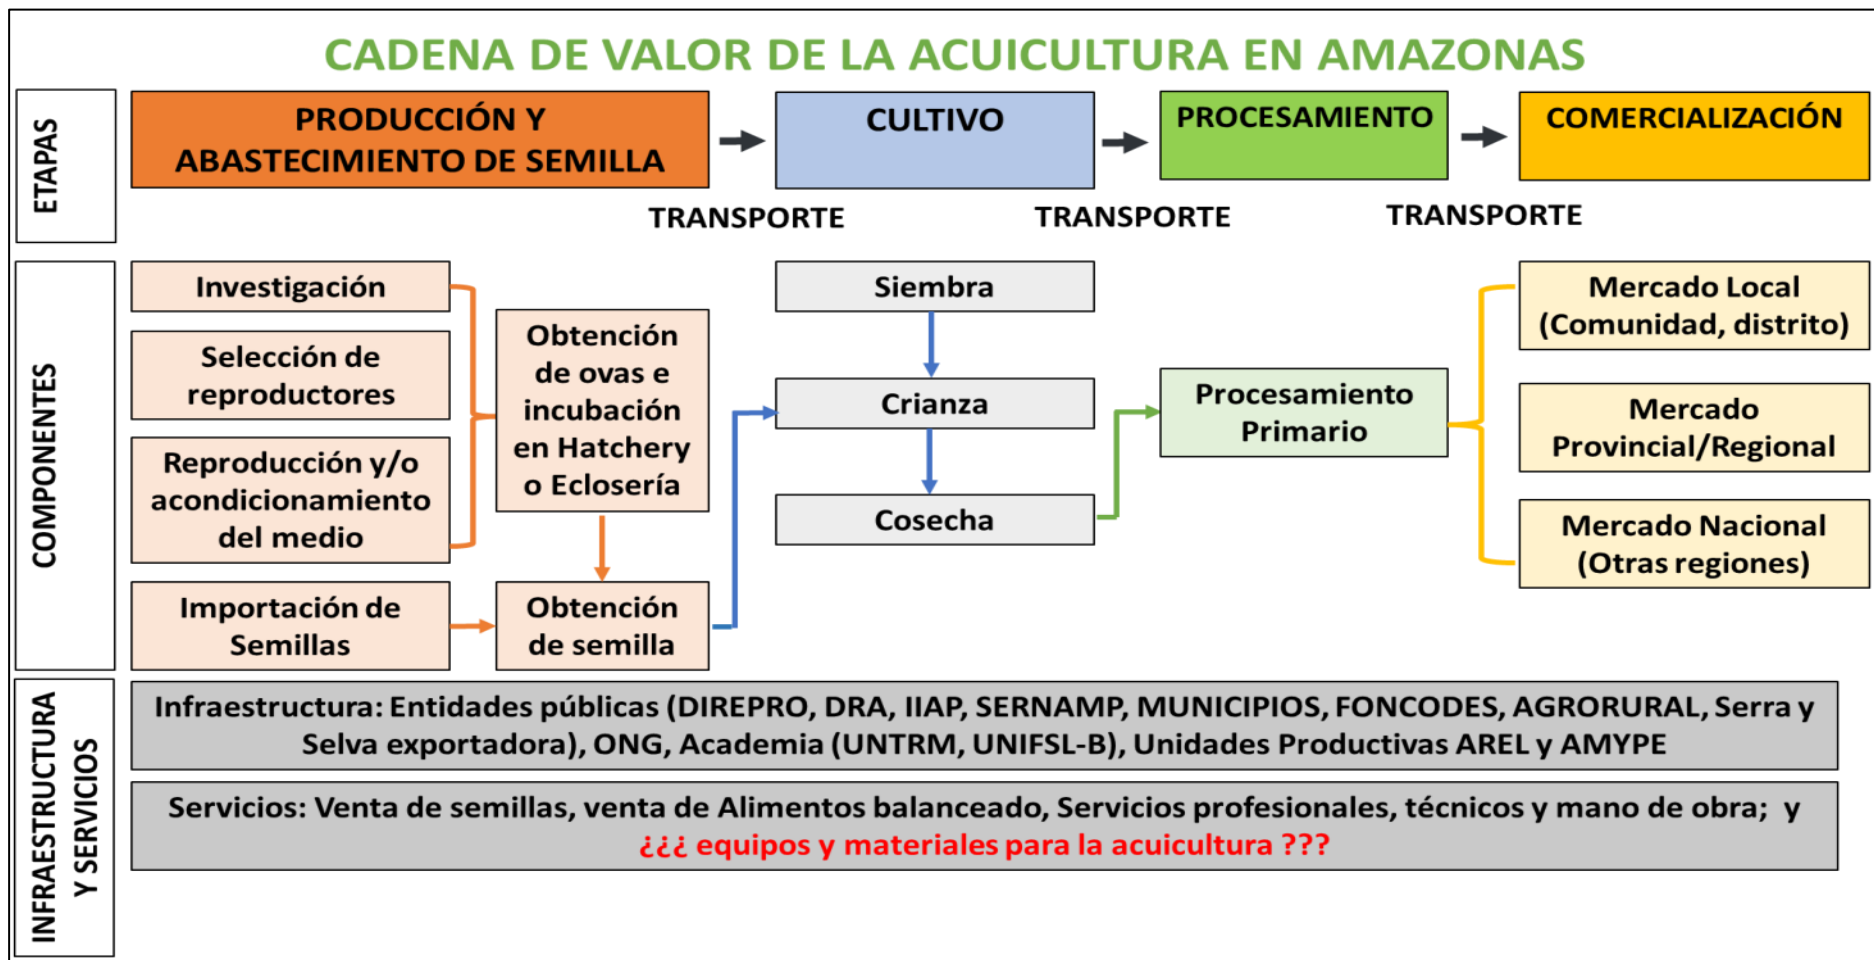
CADENA DE VALOR DE LA ACUICULTURA EN AMAZONAS

ETAPAS

PRODUCCIÓN Y ABASTECIMIENTO DE SEMILLA

CULTIVO

PROCESAMIENTO

COMERCIALIZACIÓN

TRANSPORTE

TRANSPORTE

TRANSPORTE

COMPONENTES

Investigación

Selección de reproductores

Reproducción y/o acondicionamiento del medio

Importación de Semillas

Obtención de ovas e incubación en Hatchery o Eclosería

Obtención de semilla

Siembra

Crianza

Cosecha

Procesamiento Primario

Mercado Local (Comunidad, distrito)

Mercado Provincial/Regional

Mercado Nacional (Otras regiones)

INFRAESTRUCTURA Y SERVICIOS

Infraestructura: Entidades públicas (DIREPRO, DRA, IIAP, SERNAMP, MUNICIPIOS, FONCODES, AGRORURAL, Serra y Selva exportadora), ONG, Academia (UNTRM, UNIFSL-B), Unidades Productivas AREL y AMYPE

Servicios: Venta de semillas, venta de Alimentos balanceado, Servicios profesionales, técnicos y mano de obra; y ¿¿¿ equipos y materiales para la acuicultura ???